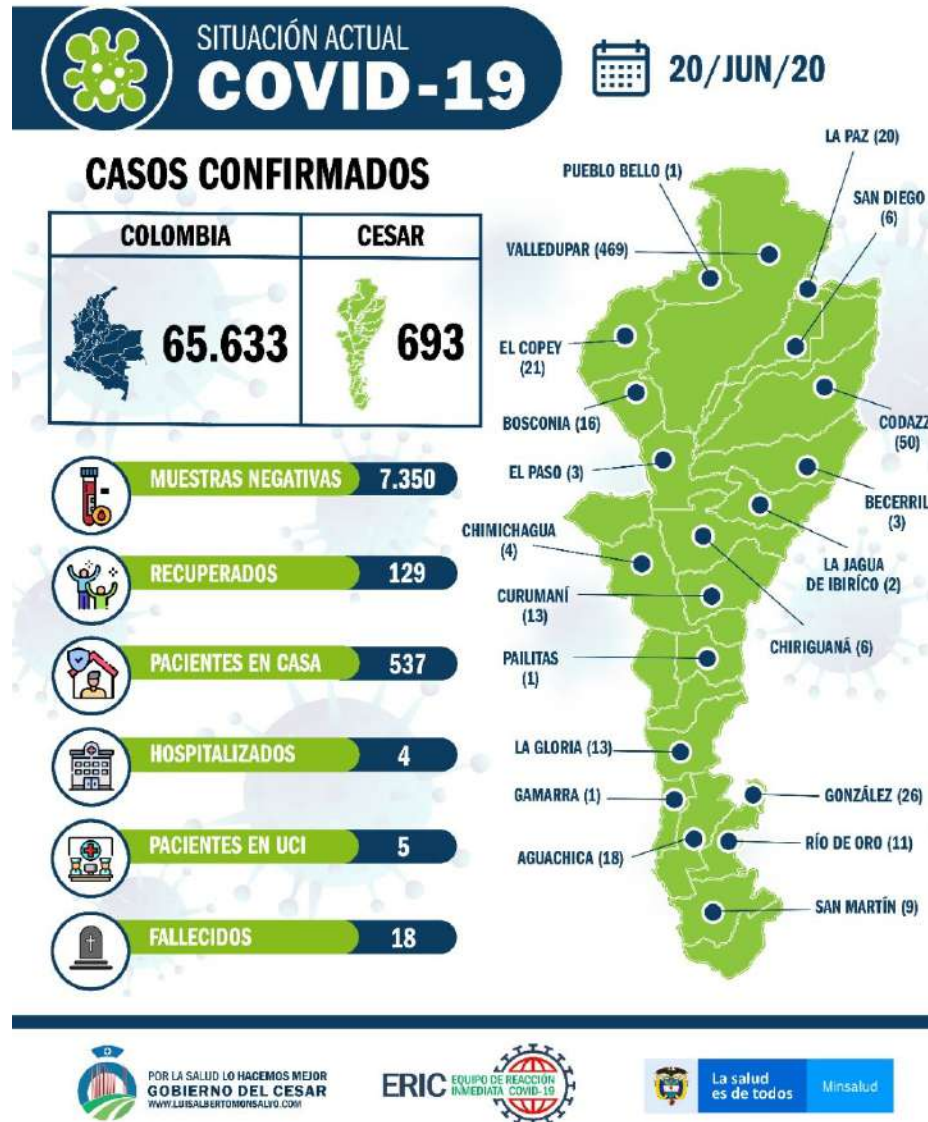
SITUACIÓN ACTUAL
COVID-19

20/JUN/20

CASOS CONFIRMADOS

| COLOMBIA | CESAR |
|---|---|
| 65.633 | 693 |

MUESTRAS NEGATIVAS 7.350

RECUPERADOS 129

PACIENTES EN CASA 537

HOSPITALIZADOS 4

PACIENTES EN UCI 5

FALLECIDOS 18

PUEBLO BELLO (1)
LA PAZ (20)
SAN DIEGO (6)
VALLEDUPAR (469)
EL COPEY (21)
CODAZZ (50)
BOSCONIA (16)
EL PASO (3)
BECERRIL (3)
CHIMICHAGUA (4)
LA JAGUA DE IBIRÍCO (2)
CURUMANÍ (13)
CHIRIGUANÁ (6)
PAILITAS (1)
LA GLORIA (13)
GAMARRA (1)
GONZÁLEZ (26)
AGUACHICA (18)
RÍO DE ORO (11)
SAN MARTÍN (9)

POR LA SALUD LO HACEMOS MEJOR
GOBIERNO DEL CESAR
WWW.LUISALBERTOMONSALVO.COM

ERIC EQUIPO DE REACCIÓN INMEDIATA COVID-19

La salud es de todos
Minsalud